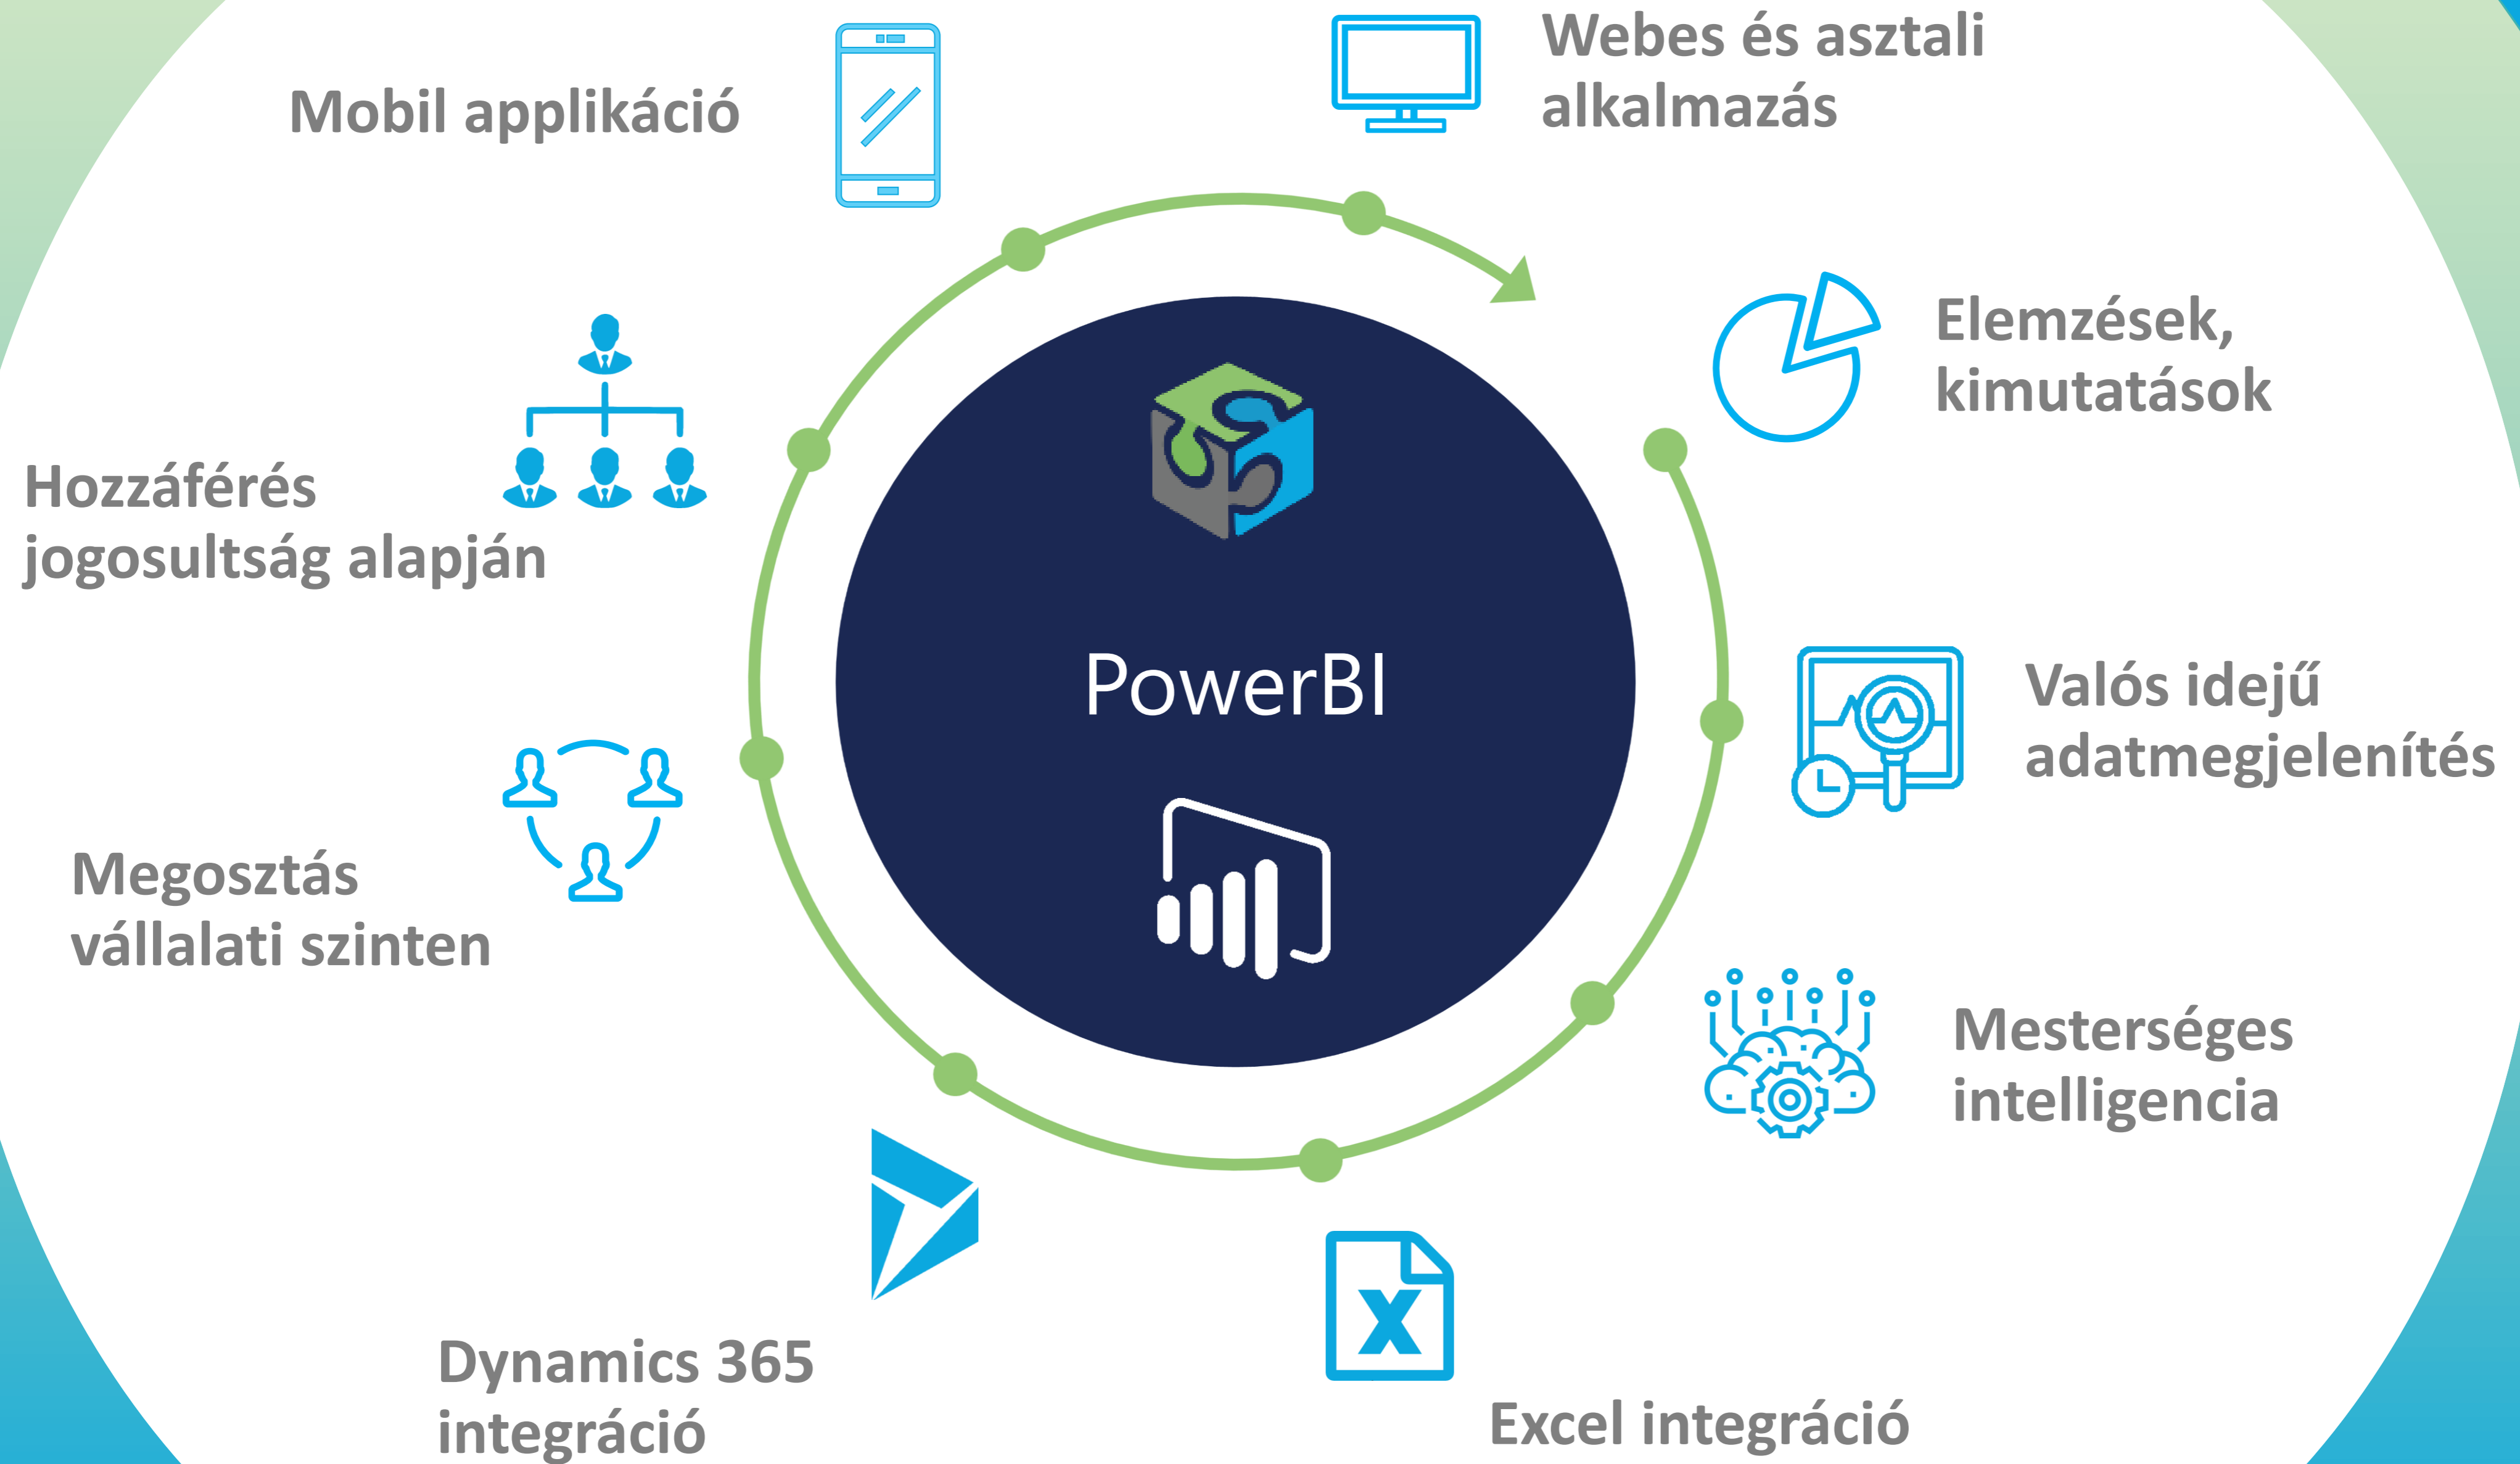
Mobil applikáció

Webes és asztali alkalmazás

Elemzések, kimutatások

Hozzáférés jogosultság alapján

PowerBI

Valós idejű adatmegjelenítés

Megosztás vállalati szinten

Mesterséges intelligencia

Dynamics 365 integráció

X

Excel integráció